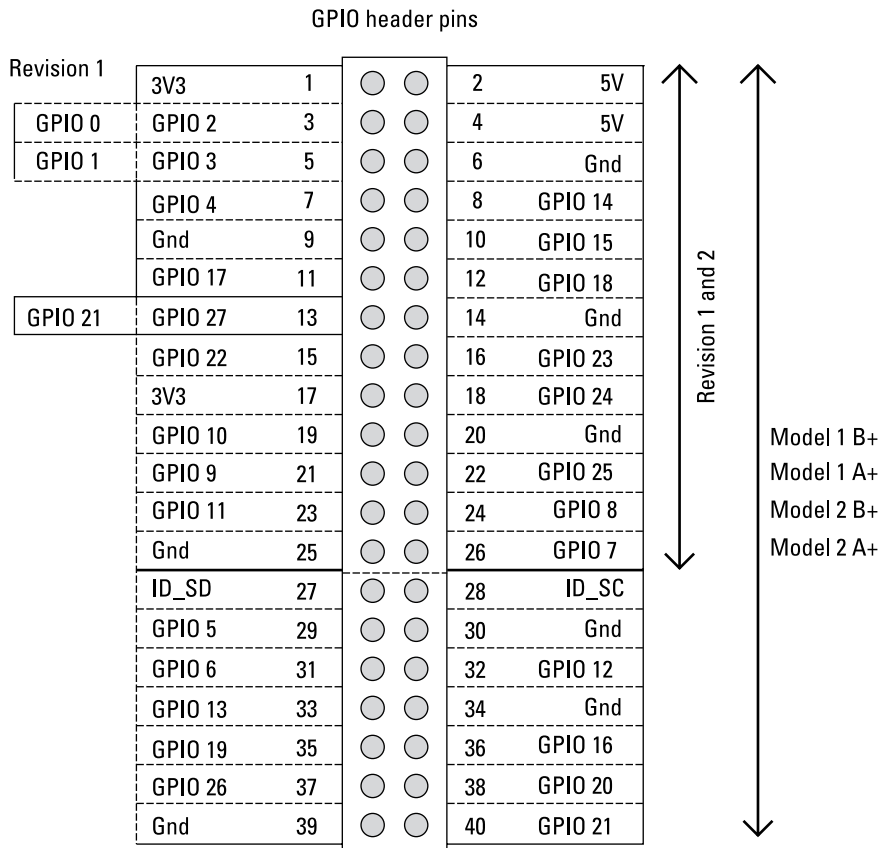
GPIO header pins

Revision 1

| Revision 1 | Name | Pin | Pin | Name |
|---|---|---|---|---|
| | 3V3 | 1 | 2 | 5V |
| GPIO 0 | GPIO 2 | 3 | 4 | 5V |
| GPIO 1 | GPIO 3 | 5 | 6 | Gnd |
| | GPIO 4 | 7 | 8 | GPIO 14 |
| | Gnd | 9 | 10 | GPIO 15 |
| | GPIO 17 | 11 | 12 | GPIO 18 |
| GPIO 21 | GPIO 27 | 13 | 14 | Gnd |
| | GPIO 22 | 15 | 16 | GPIO 23 |
| | 3V3 | 17 | 18 | GPIO 24 |
| | GPIO 10 | 19 | 20 | Gnd |
| | GPIO 9 | 21 | 22 | GPIO 25 |
| | GPIO 11 | 23 | 24 | GPIO 8 |
| | Gnd | 25 | 26 | GPIO 7 |
| | ID_SD | 27 | 28 | ID_SC |
| | GPIO 5 | 29 | 30 | Gnd |
| | GPIO 6 | 31 | 32 | GPIO 12 |
| | GPIO 13 | 33 | 34 | Gnd |
| | GPIO 19 | 35 | 36 | GPIO 16 |
| | GPIO 26 | 37 | 38 | GPIO 20 |
| | Gnd | 39 | 40 | GPIO 21 |

Revision 1 and 2

Model 1 B+
Model 1 A+
Model 2 B+
Model 2 A+